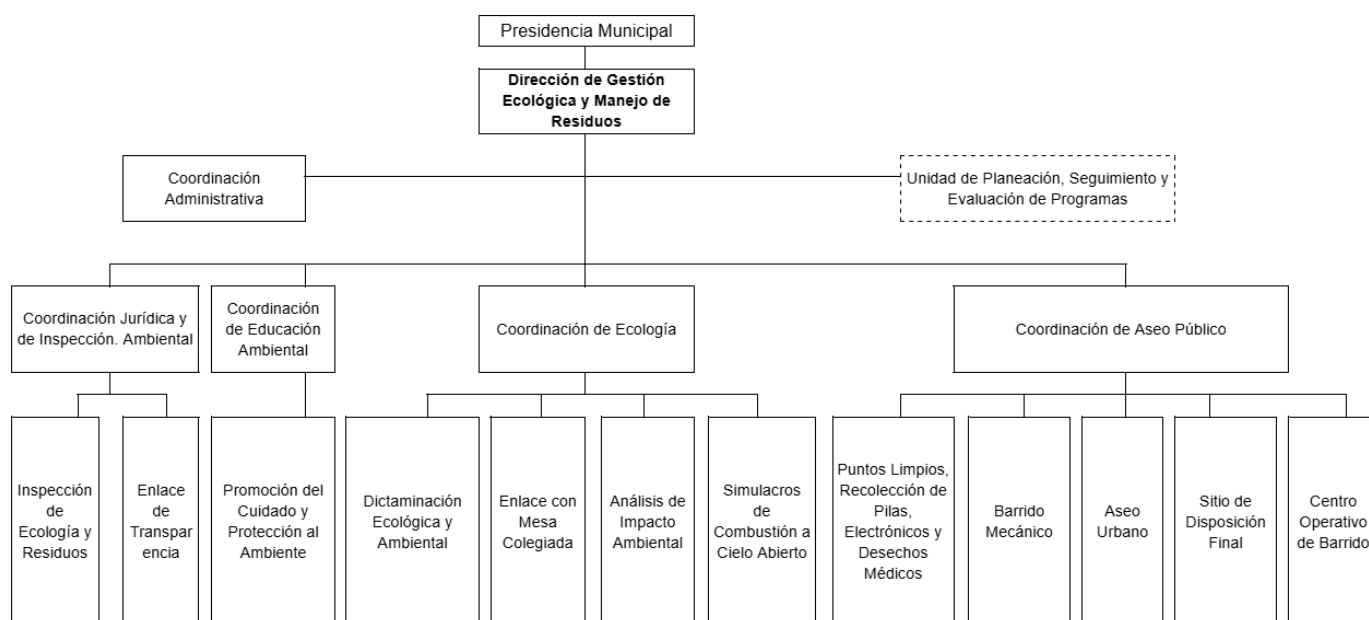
Presidencia Municipal

Dirección de Gestión Ecológica y Manejo de Residuos

Coordinación Administrativa

Unidad de Planeación, Seguimiento y Evaluación de Programas

Coordinación Jurídica y de Inspección. Ambiental

Coordinación de Educación Ambiental

Coordinación de Ecología

Coordinación de Aseo Público

Inspección de Ecología y Residuos

Enlace de Transparencia

Promoción del Cuidado y Protección al Ambiente

Dictaminación Ecológica y Ambiental

Enlace con Mesa Colegiada

Análisis de Impacto Ambiental

Simulacros de Combustión a Cielo Abierto

Puntos Limpios, Recolección de Pilas, Electrónicos y Desechos Médicos

Barrido Mecánico

Aseo Urbano

Sitio de Disposición Final

Centro Operativo de Barrido